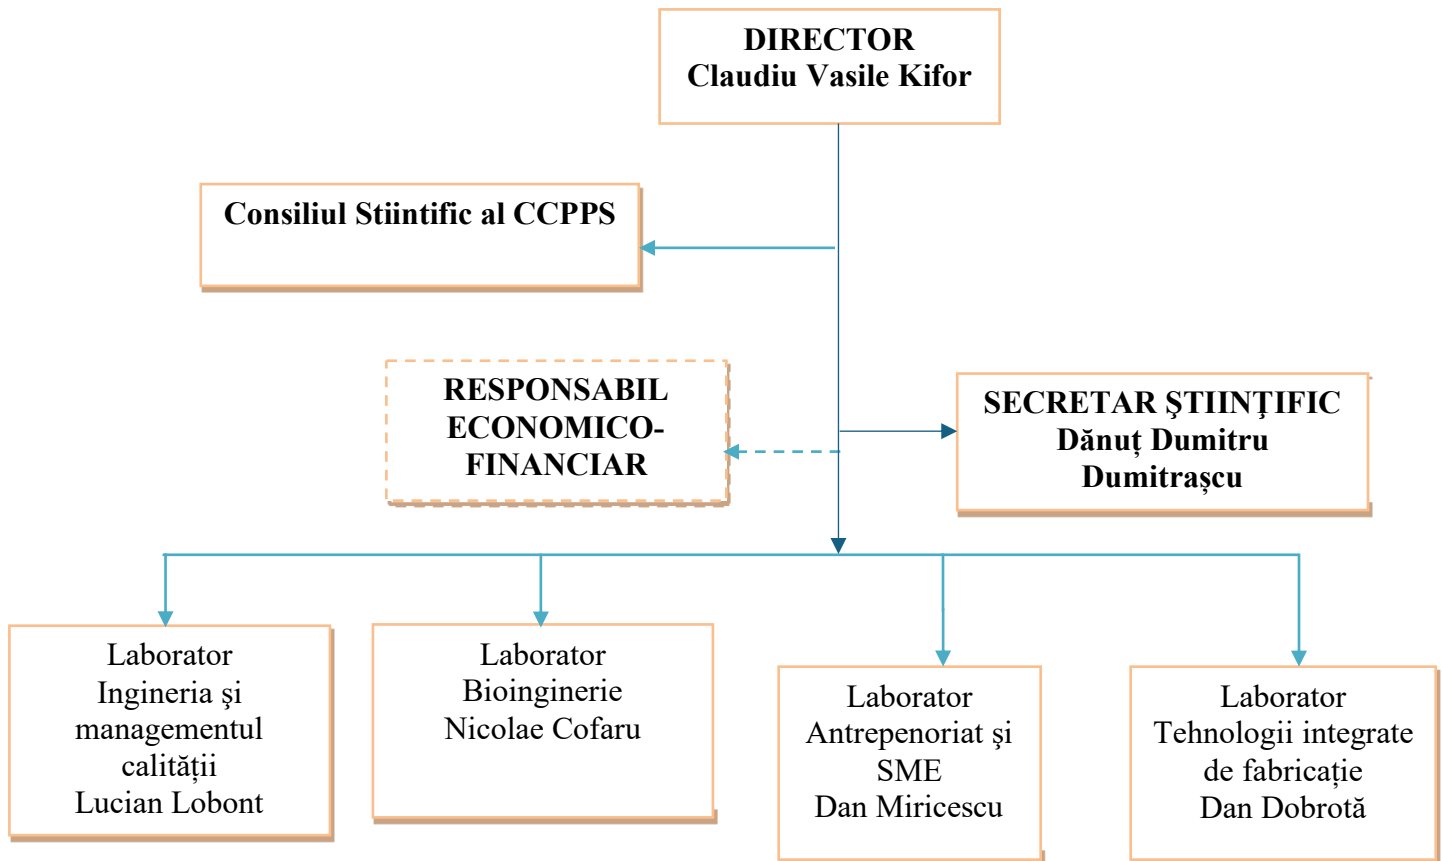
DIRECTOR
Claudiu Vasile Kifor

Consiliul Stiintific al CCPPS

RESPONSABIL ECONOMICO-FINANCIAR

SECRETAR ŞTIINŢIFIC
Dănuț Dumitru Dumitraşcu

Laborator
Ingineria şi managementul calității
Lucian Lobont

Laborator
Bioinginerie
Nicolae Cofaru

Laborator
Antrepenoriat şi SME
Dan Miricescu

Laborator
Tehnologii integrate de fabricație
Dan Dobrotă